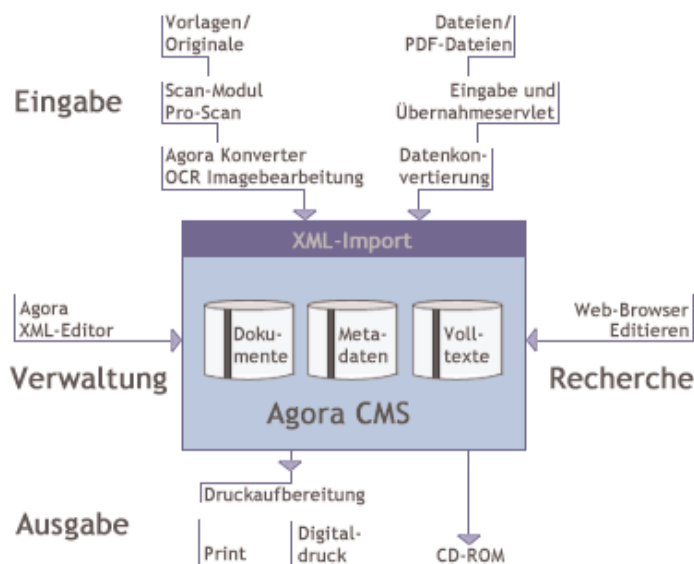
Vorlagen/
Originale

Dateien/
PDF-Dateien

Eingabe

Scan-Modul
Pro-Scan

Eingabe und
Übernahmeservlet

Agora Konverter
OCR Imagebearbeitung

Datenkonvertierung

XML-Import

Agora
XML-Editor

Dokumente

Metadaten

Volltexte

Web-Browser
Editieren

Verwaltung

Recherche

Agora CMS

Druckaufbereitung

Ausgabe

Print

Digitaldruck

CD-ROM